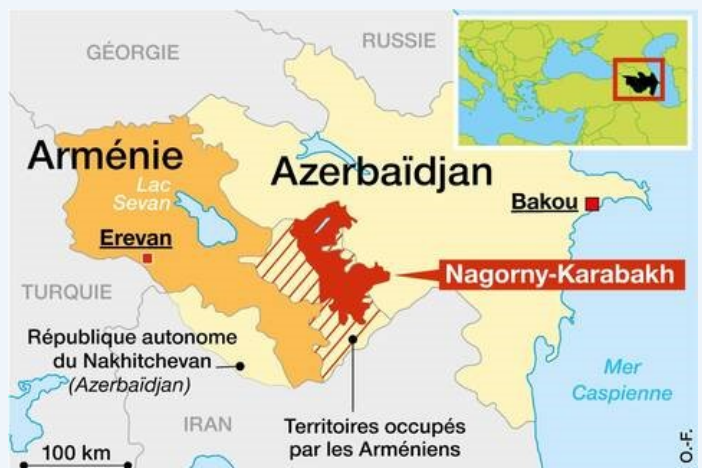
GÉORGIE
RUSSIE
Arménie
Azerbaïdjan
Lac Sevan
Erevan
Bakou
Nagorny-Karabakh
TURQUIE
République autonome du Nakhitchevan (Azerbaïdjan)
Mer Caspienne
IRAN
Territoires occupés par les Arméniens
100 km
O.-F.